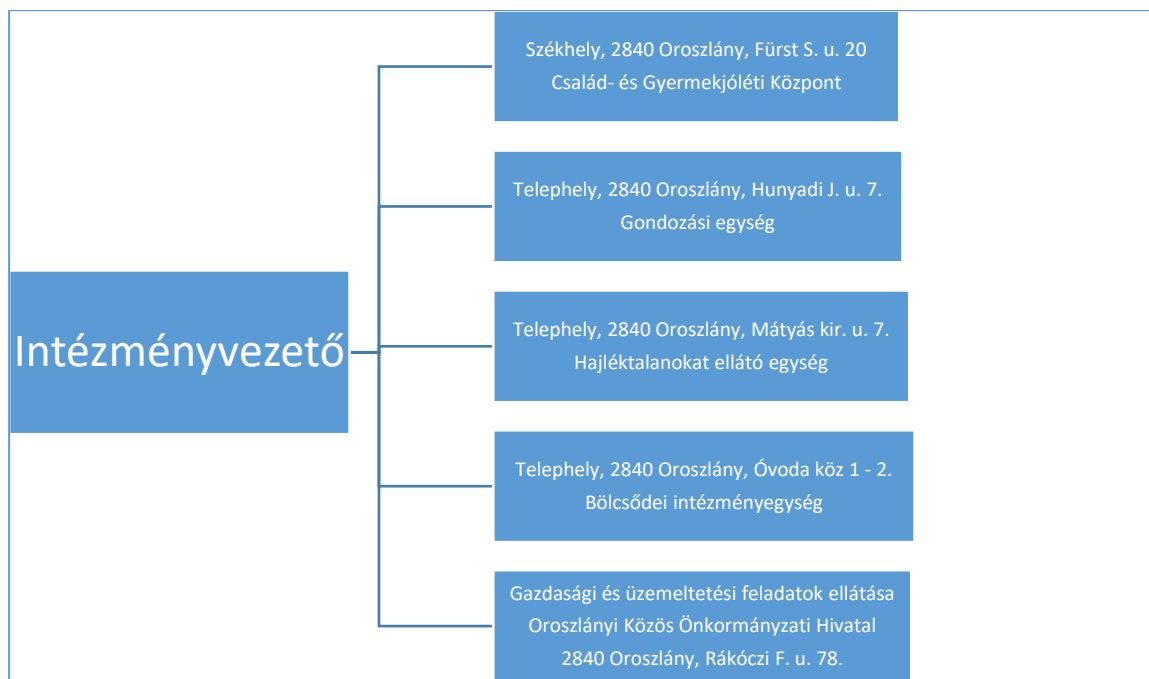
Intézményvezető

Székhely, 2840 Oroszlány, Fürst S. u. 20
Család- és Gyermekjóléti Központ

Telephely, 2840 Oroszlány, Hunyadi J. u. 7.
Gondozási egység

Telephely, 2840 Oroszlány, Mátyás kir. u. 7.
Hajléktalanokat ellátó egység

Telephely, 2840 Oroszlány, Óvoda köz 1 - 2.
Bölcsődei intézményegység

Gazdasági és üzemeltetési feladatok ellátása
Oroszlányi Közös Önkormányzati Hivatal
2840 Oroszlány, Rákóczi F. u. 78.